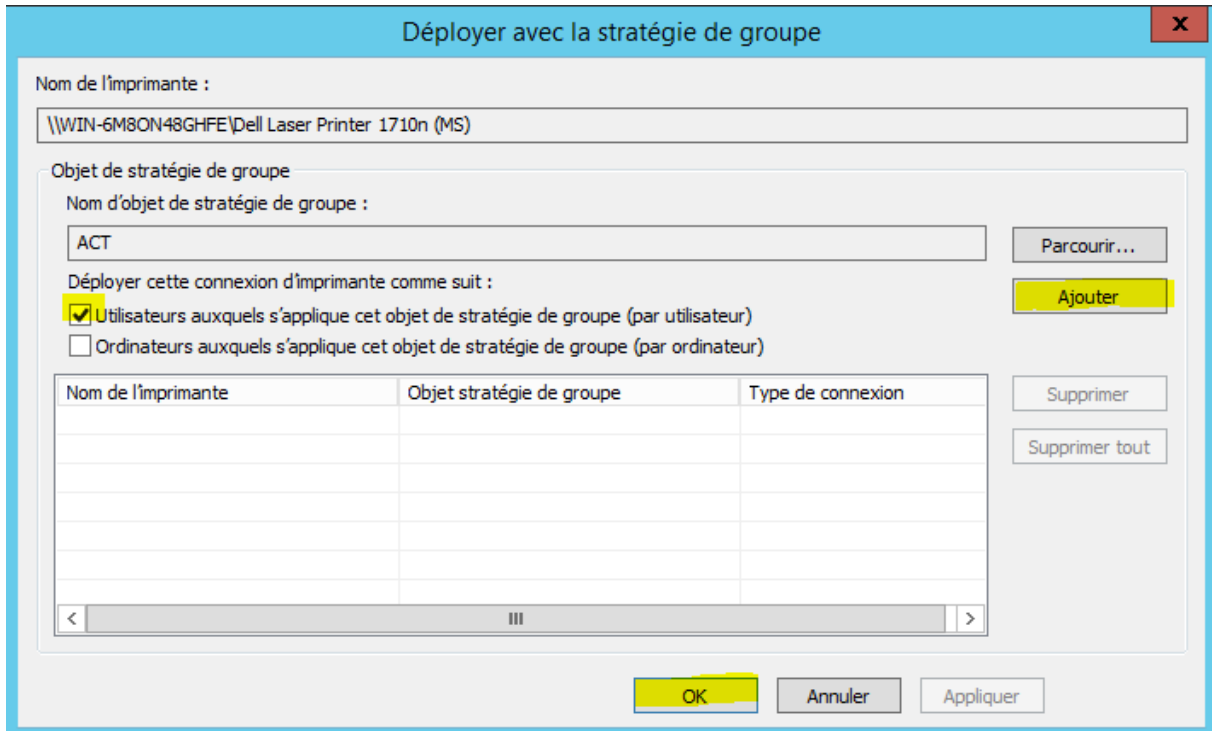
Déployer avec la stratégie de groupe

x

Nom de l'imprimante :

\\WIN-6M8ON48GHFE\Dell Laser Printer 1710n (MS)

Objet de stratégie de groupe

Nom d'objet de stratégie de groupe :

ACT

Parcourir...

Déployer cette connexion d'imprimante comme suit :

Ajouter

Utilisateurs auxquels s'applique cet objet de stratégie de groupe (par utilisateur)

Ordinateurs auxquels s'applique cet objet de stratégie de groupe (par ordinateur)

| Nom de l'imprimante | Objet stratégie de groupe | Type de connexion |
|---|---|---|

Supprimer

Supprimer tout

OK

Annuler

Appliquer